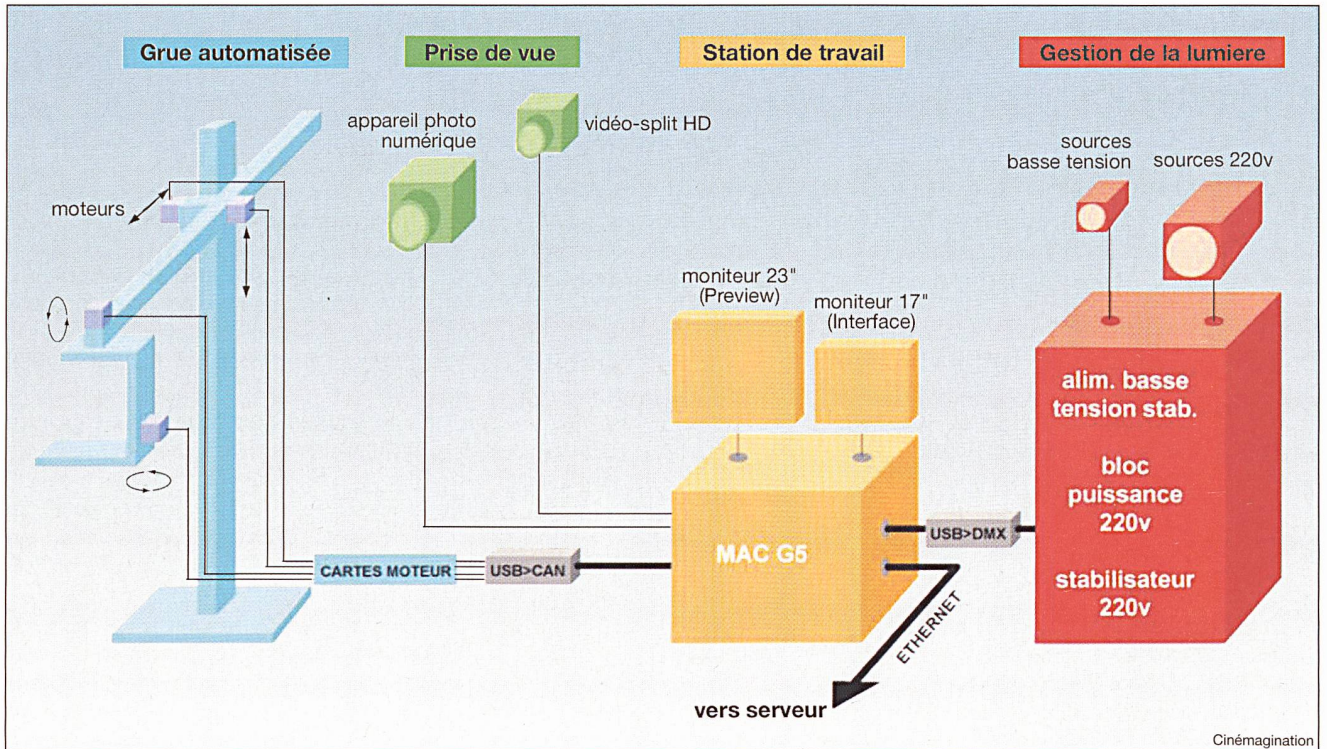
Grue automatisée

Prise de vue

Station de travail

Gestion de la lumiere

appareil photo numérique

vidéo-split HD

sources basse tension

sources 220v

moteurs

moniteur 23" (Preview)

moniteur 17" (Interface)

alim. basse tension stab.

bloc puissance 220v

stabilisateur 220v

MAC G5

USB>DMX

CARTES MOTEUR

USB>CAN

ETHERNET

vers serveur

Cinémagination